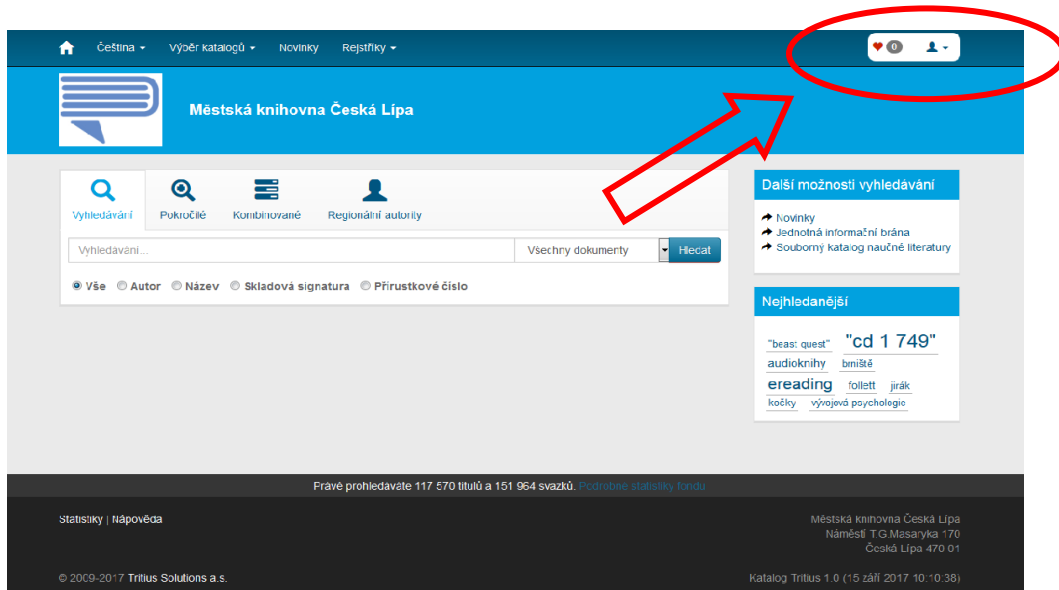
Čeština ▾ Výběr katalogů ▾ Novinky Rejstříky ▾

0

Městská knihovna Česká Lípa

Vyhledávání Pokročilé Kombinované Regionální autority

Vyhledávání...

Všechny dokumenty

Hledat

Vše Autor Název Skladová signatura Přírustkové číslo

Další možnosti vyhledávání

Novinky
Jednotná informační brána
Souborný katalog naučné literatury

Nejhledanější

"beas: quest" "cd 1 749" audioknihy bmiště ereading follett jirák kočky vývojová psychologie

Právě prohledáváte 117 570 titulů a 151 964 svazků. Podrobné statistiky fondu

Statistiky | Nápověda

Městská knihovna Česká Lípa
Náměstí T.G.Masaryka 170
Česká Lípa 470 01

© 2009-2017 Tritius Solutions a.s.

Katalog Tritius 1.0 (15 září 2017 10:10:38)